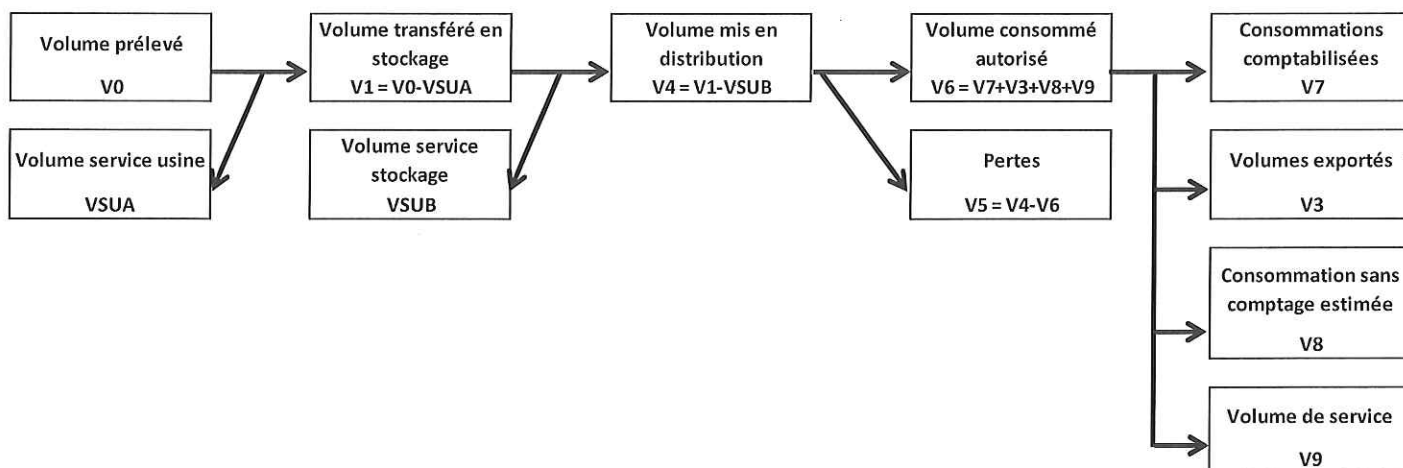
Volume prélevé
V0

Volume service usine
VSUA

Volume transféré en stockage
V1 = V0-VSUA

Volume service stockage
VSUB

Volume mis en distribution
V4 = V1-VSUB

Volume consommé autorisé
V6 = V7+V3+V8+V9

Pertes
V5 = V4-V6

Consommations comptabilisées
V7

Volumes exportés
V3

Consommation sans comptage estimée
V8

Volume de service
V9